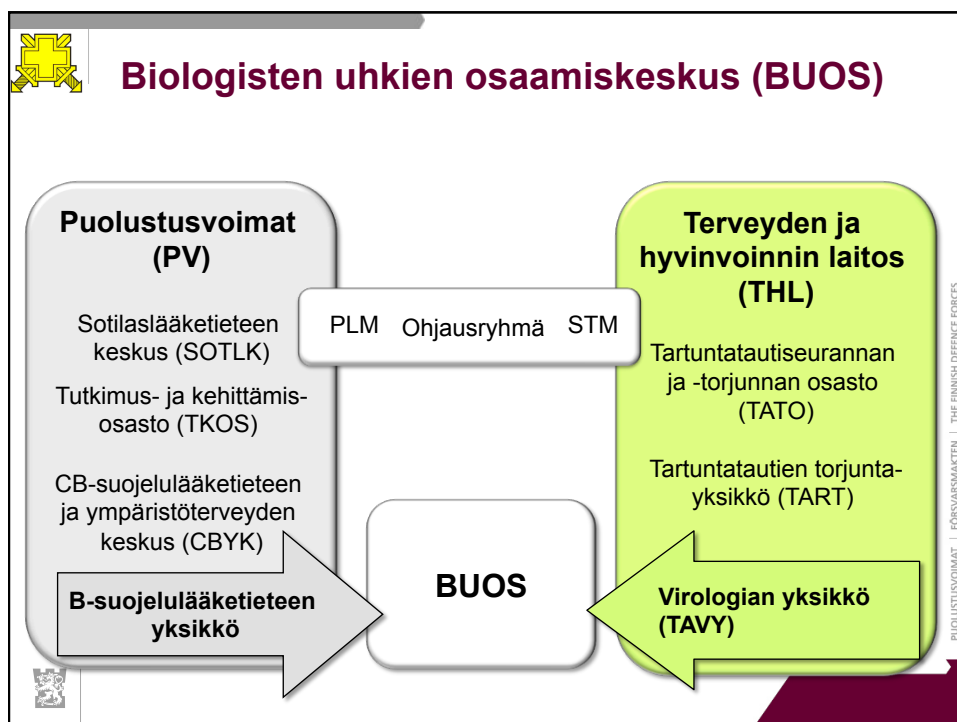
Biologisten uhkien osaamiskeskus (BUOS)

Puolustusvoimat (PV)

Sotilaslääketieteen keskus (SOTLK)

Tutkimus- ja kehittämisosasto (TKOS)

CB-suojelulääketieteen ja ympäristöterveyden keskus (CBYK)

B-suojelulääketieteen yksikkö

PLM Ohjausryhmä STM

BUOS

Terveyden ja hyvinvoinnin laitos (THL)

Tartuntatautiseurannan ja -torjunnan osasto (TATO)

Tartuntatautien torjuntayksikkö (TART)

Virologian yksikkö (TAVY)

PUOLUSTUSVOIMAT | FÖRSVARSMAKTEN | THE FINNISH DEFENCE FORCES